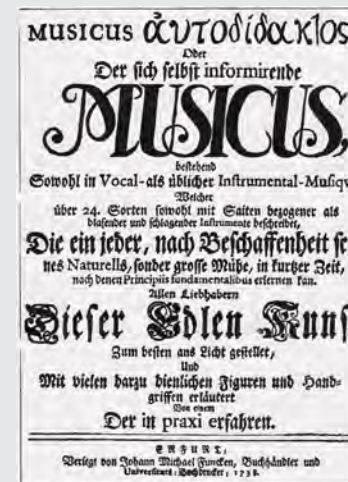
MUSICUS αὐτοδίδακτος

Oder

Der sich selbst informirende

MUSICUS,

bestehend

Sowohl in Vocal- als üblicher Instrumental-Musiqu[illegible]

Welcher

über 24. Sorten sowohl mit Saiten bezogener als blasender und schlagender Instrumente beschreibet,

Die ein jeder, nach Beschaffenheit se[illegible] nes Naturells, sonder grosse Mühe, in kurtzer Zeit, nach denen Principiis fundamentalibus erlernen kan.

Allen Liebhabern

Dieser Edlen Kun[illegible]

Zum besten ans Licht gestellet,

Und

Mit vielen darzu dienlichen Figuren und Handgriffen erläutert

Von einem

Der in praxi erfahren.

ERFURT,

Verlegt von Johann Michael Funcken, Buchhändler und Universitäts-Buchdrucker, 1738.